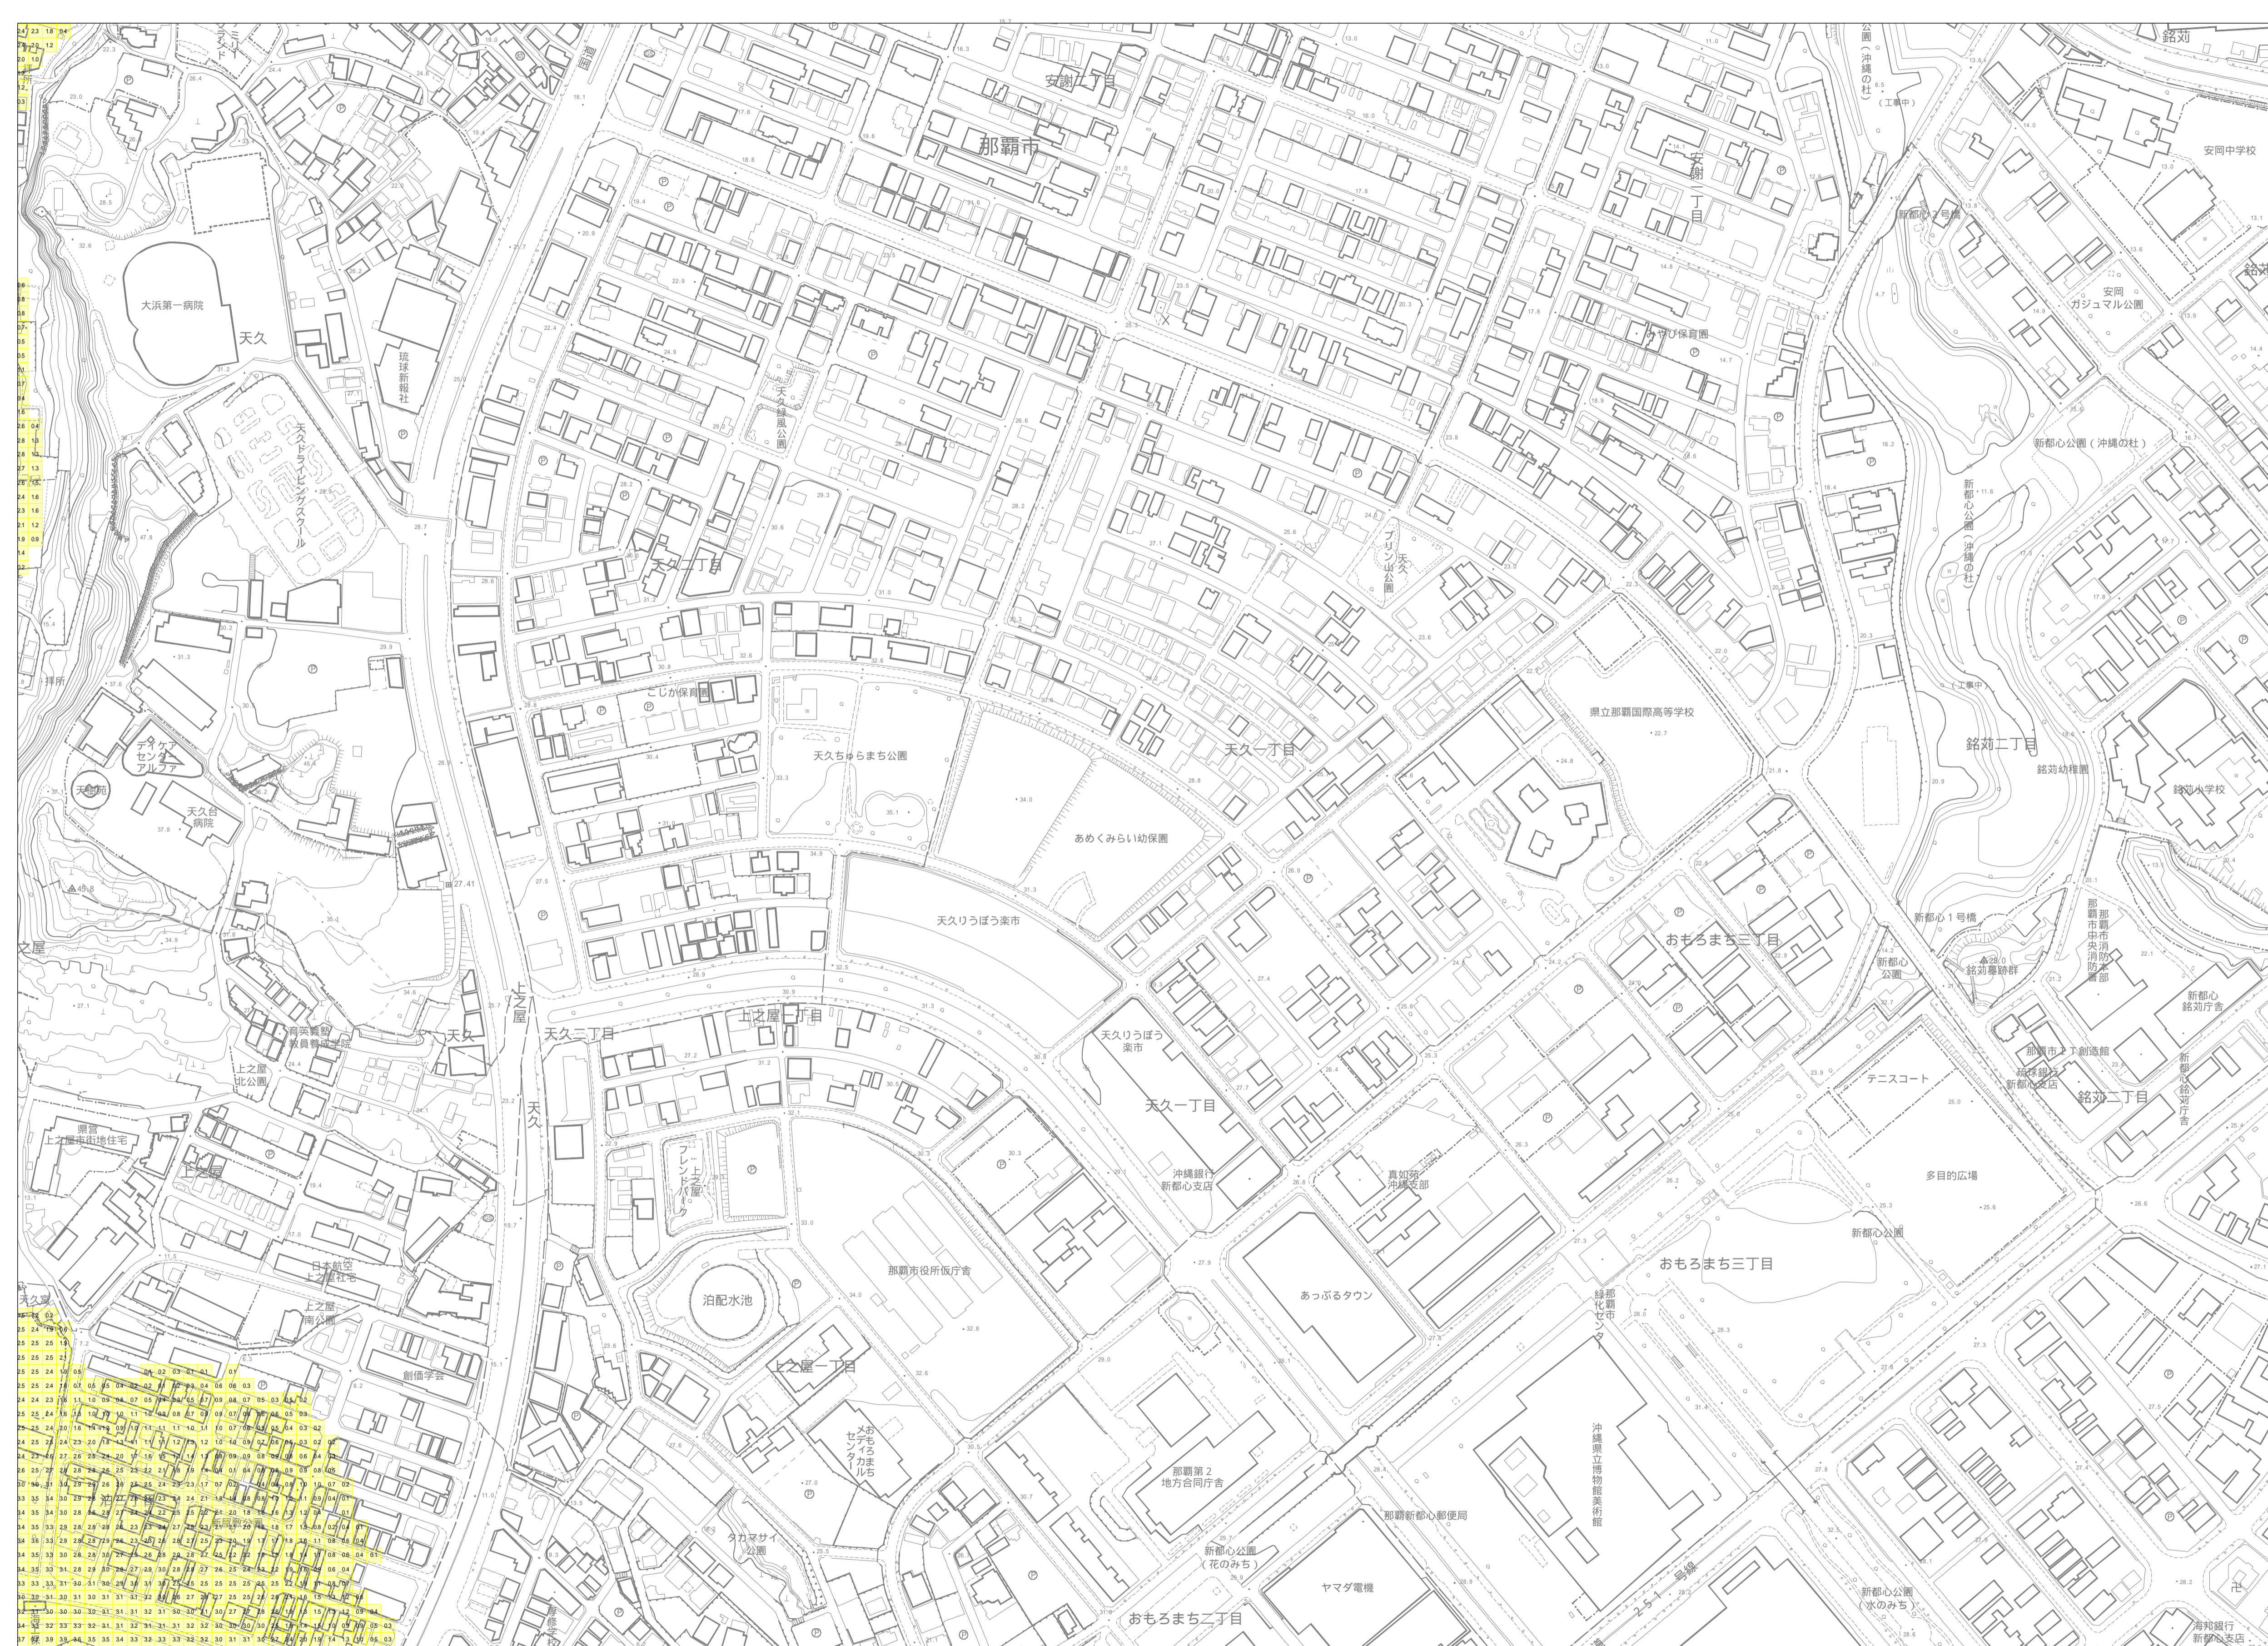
安謝二丁目
那覇市
安謝一丁目
銘苅
安岡中学校
新都心2号橋
安岡
ガジュマル公園
みやび保育園
新都心公園（沖縄の杜）
新都心公園（沖縄の杜）
大浜第一病院
天久
琉球新報社
天久緑風公園
天久ドライビングスクール
天久二丁目
プリン山公園
天久
こじか保育園
天久ちゃらまち公園
天久一丁目
県立那覇国際高等学校
銘苅二丁目
銘苅幼稚園
銘苅小学校
デイケアセンターアルファ
天久台病院
あめくみらい幼保園
天久りうぼう楽市
新都心1号橋
那覇市中央消防本部
おもろまち三丁目
新都心公園
銘苅墓跡群
新都心銘苅庁舎
之屋
育英義塾教員養成学校
上之屋北公園
天久
上之屋
天久二丁目
上之屋一丁目
天久りうぼう楽市
天久一丁目
那覇市歴史博物館
那覇市ＩＴ創造館
琉球銀行新都心支店
テニスコート
銘苅二丁目
新都心銘苅庁舎
県営上之屋市街地住宅
上之屋
天久
フレンドパーク上之屋
沖縄銀行新都心支店
真如苑沖縄支部
多目的広場
新都心公園
日本航空上之屋社宅
上之屋南公園
那覇市役所仮庁舎
泊配水池
あっぷるタウン
那覇市緑化センター
おもろまち三丁目
天久東
創価学会
上之屋一丁目
メディカルセンターおもろまち
沖縄県立博物館美術館
那覇第2地方合同庁舎
那覇新都心郵便局
タカマサイ公園
新都心公園（花のみち）
ヤマダ電機
251号線
新都心公園（水のみち）
おもろまち二丁目
海邦銀行新都心支店